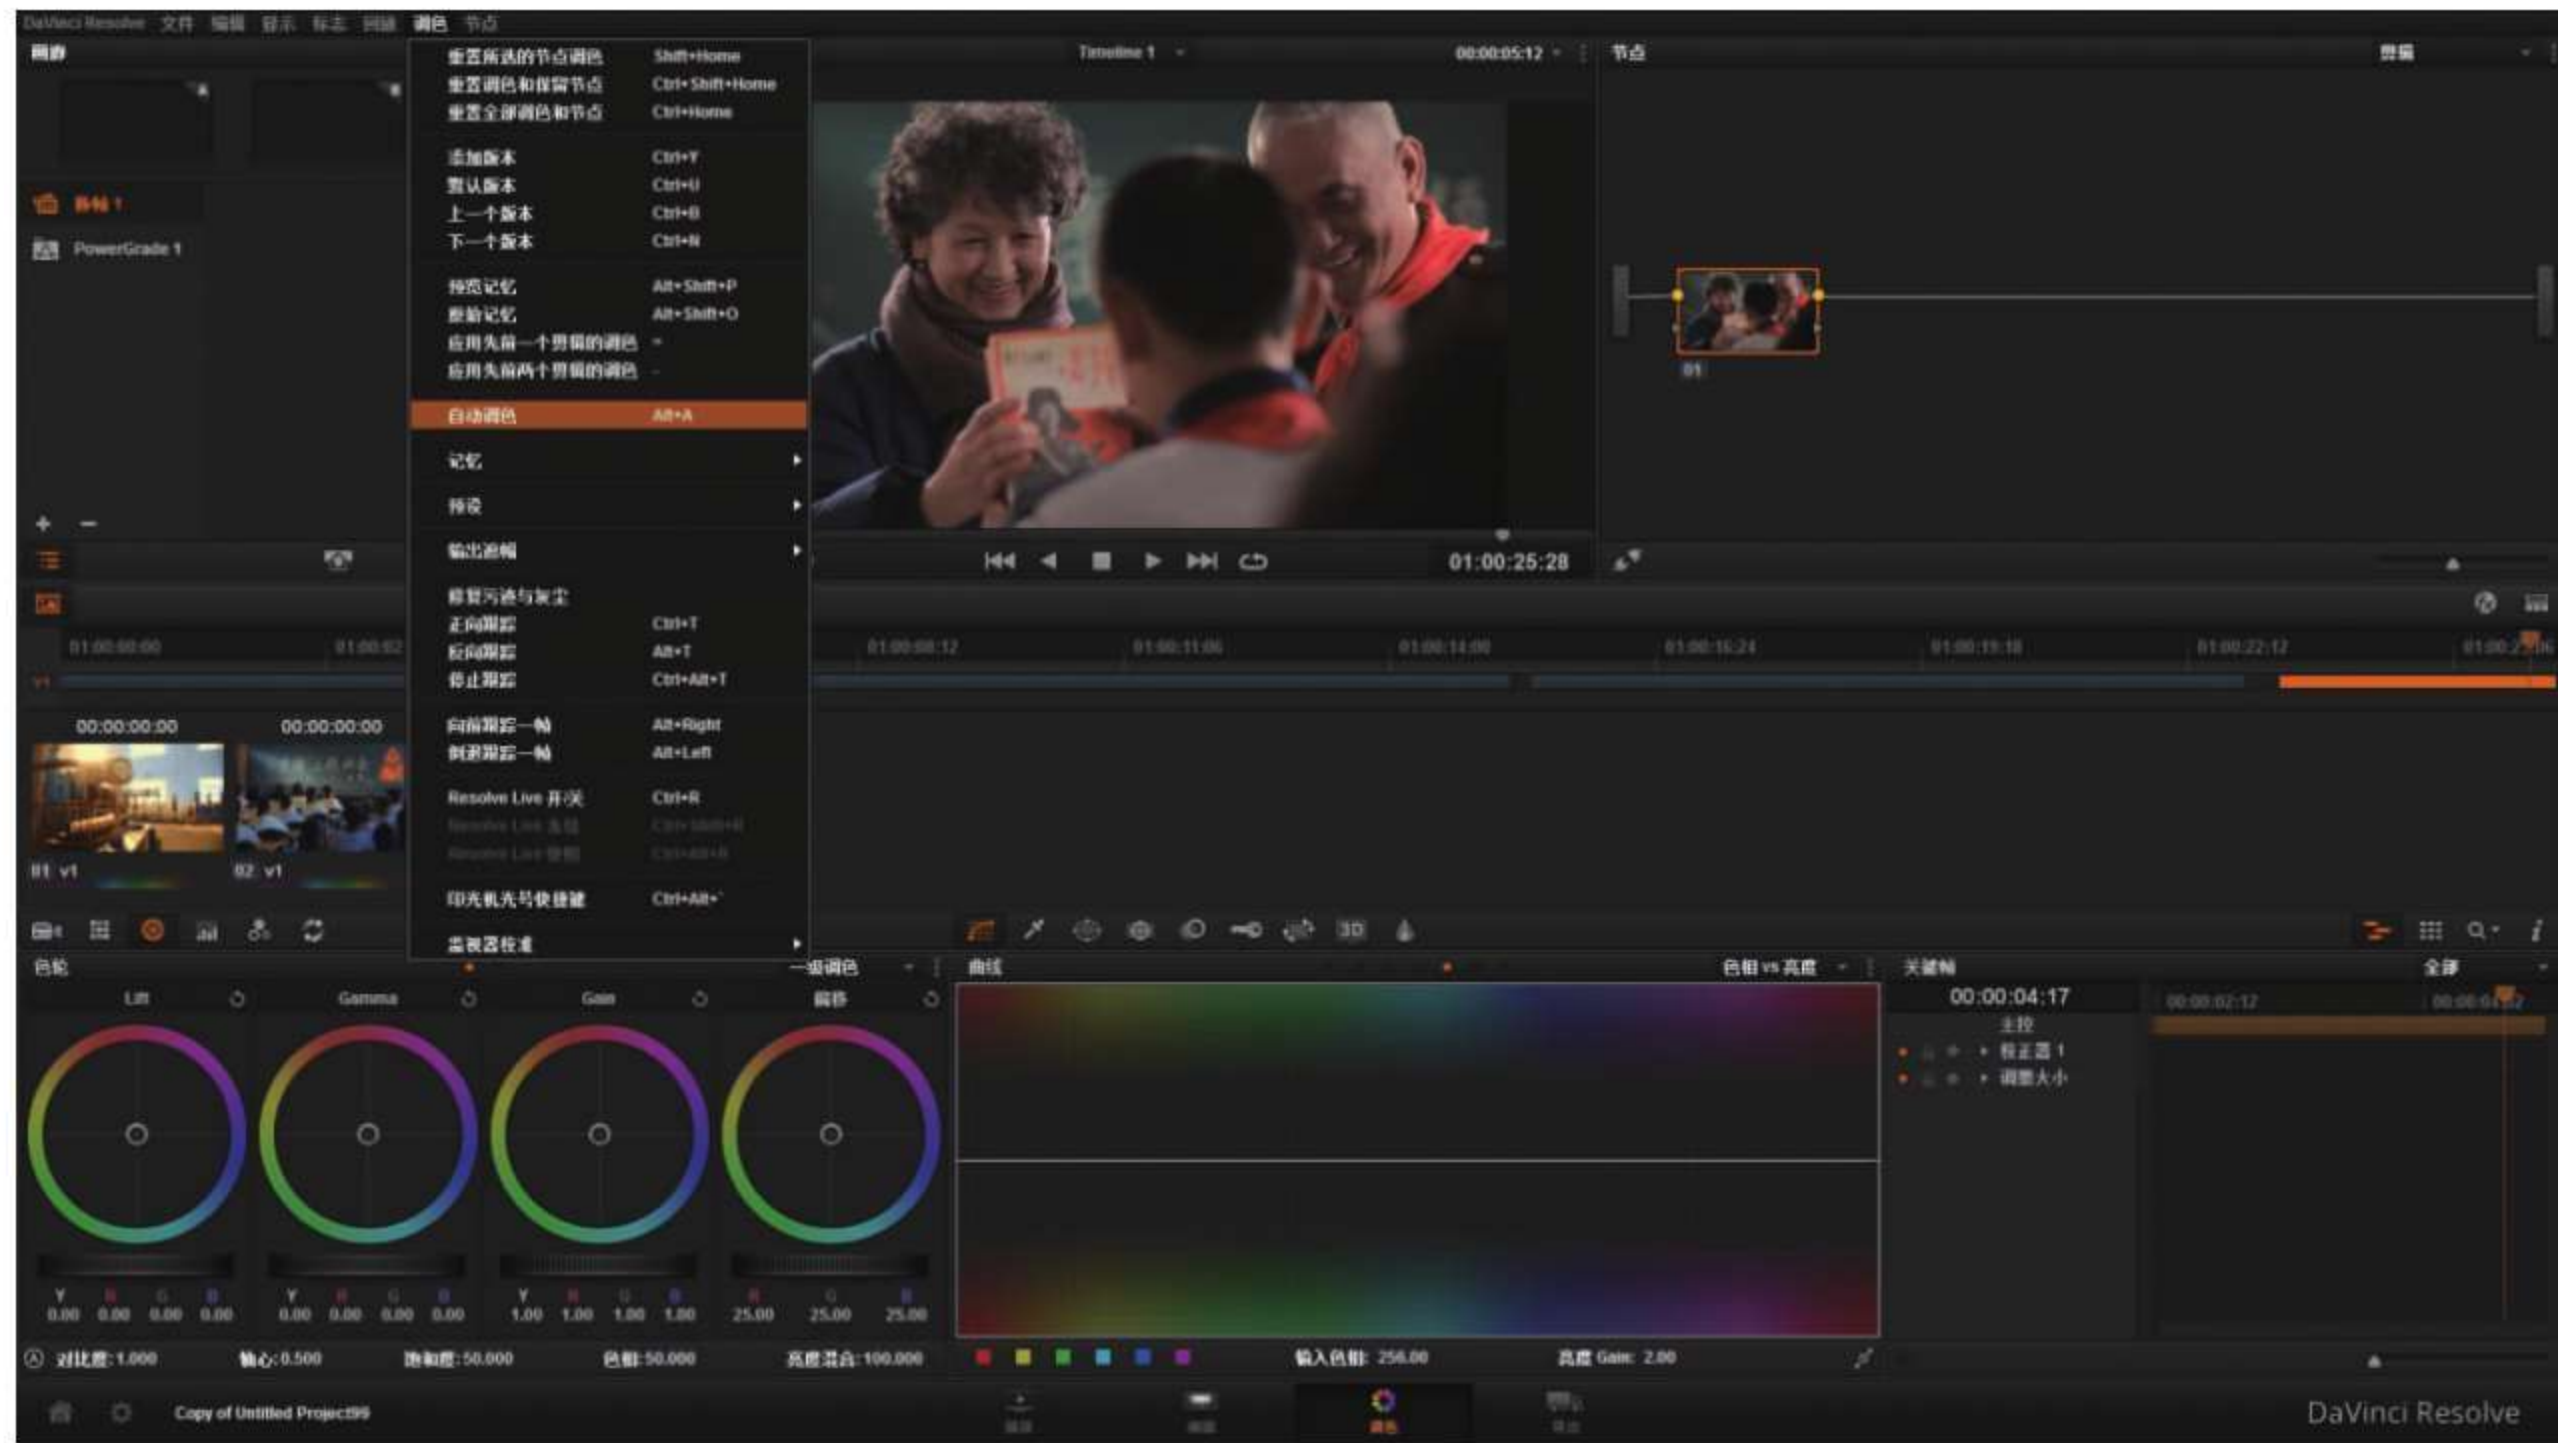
DaVinci Resolve 文件 编辑 显示 标志 回放 调色 节点

画廊

静帧 1
PowerGrade 1

重置所选的节点调色 Shift+Home
重置调色和保留节点 Ctrl+Shift+Home
重置全部调色和节点 Ctrl+Home

添加版本 Ctrl+Y
默认版本 Ctrl+U
上一个版本 Ctrl+B
下一个版本 Ctrl+N

预览记忆 Alt+Shift+P
恢复记忆 Alt+Shift+O
应用先前一个片段的调色 =
应用先前两个片段的调色 -

自动调色 Alt+A

记忆
预设
输出遮幅

修复污迹与灰尘
正向跟踪 Ctrl+T
反向跟踪 Alt+T
停止跟踪 Ctrl+Alt+T

向前跟踪一帧 Alt+Right
倒退跟踪一帧 Alt+Left

Resolve Live 开/关 Ctrl+R
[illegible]
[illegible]

印光机光号快捷键 Ctrl+Alt+`

监视器校准

Timeline 1 00:00:05:12

节点 剪辑

01

01:00:25:28

01:00:00:00 01:00:02 01:00:09:12 01:00:11:06 01:00:14:00 01:00:16:24 01:00:19:18 01:00:22:12 01:00:25:06

V1

00:00:00:00 00:00:00:00

01 V1 02 V1

色轮 一级调色 曲线 色相 vs 亮度 关键帧 全部

Lift Gamma Gain 偏移

Y R G B
0.00 0.00 0.00 0.00
0.00 0.00 0.00 0.00
1.00 1.00 1.00 1.00
R G B
25.00 25.00 25.00

对比度: 1.000 轴心: 0.500 饱和度: 50.000 色相: 50.000 亮度混合: 100.000

输入色相: 256.00 亮度 Gain: 2.00

00:00:04:17 00:00:02:12
主控
校正器 1
调整大小

Copy of Untitled Project99

DaVinci Resolve